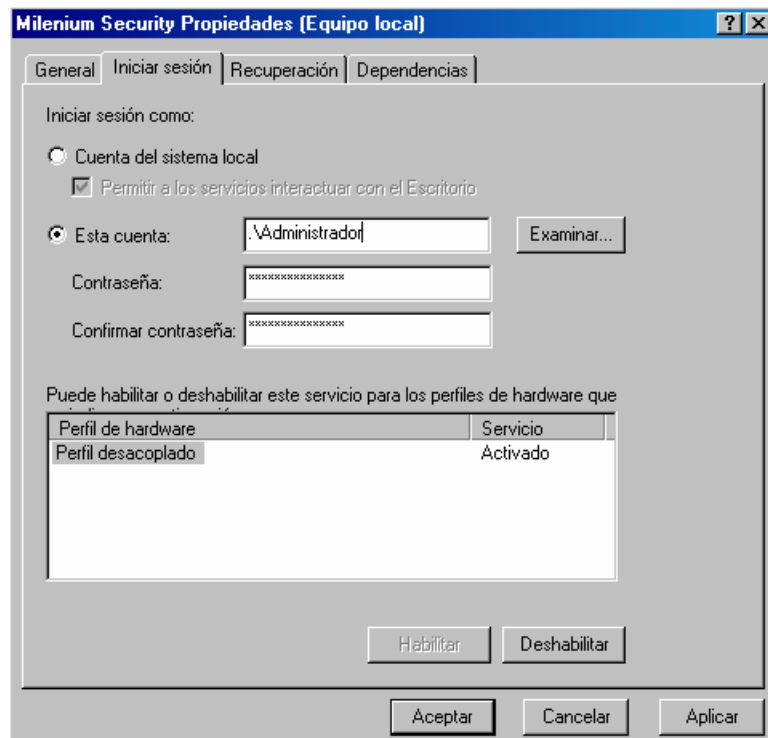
Milenium Security Propiedades (Equipo local)

?
X

General
Iniciar sesión
Recuperación
Dependencias

Iniciar sesión como:

Cuenta del sistema local

Permitir a los servicios interactuar con el Escritorio

Esta cuenta:
.\Administrador
Examinar...

Contraseña:
***************

Confirmar contraseña:
***************

Puede habilitar o deshabilitar este servicio para los perfiles de hardware que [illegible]

| Perfil de hardware | Servicio |
|---|---|
| Perfil desacoplado | Activado |

Habilitar
Deshabilitar

Aceptar
Cancelar
Aplicar